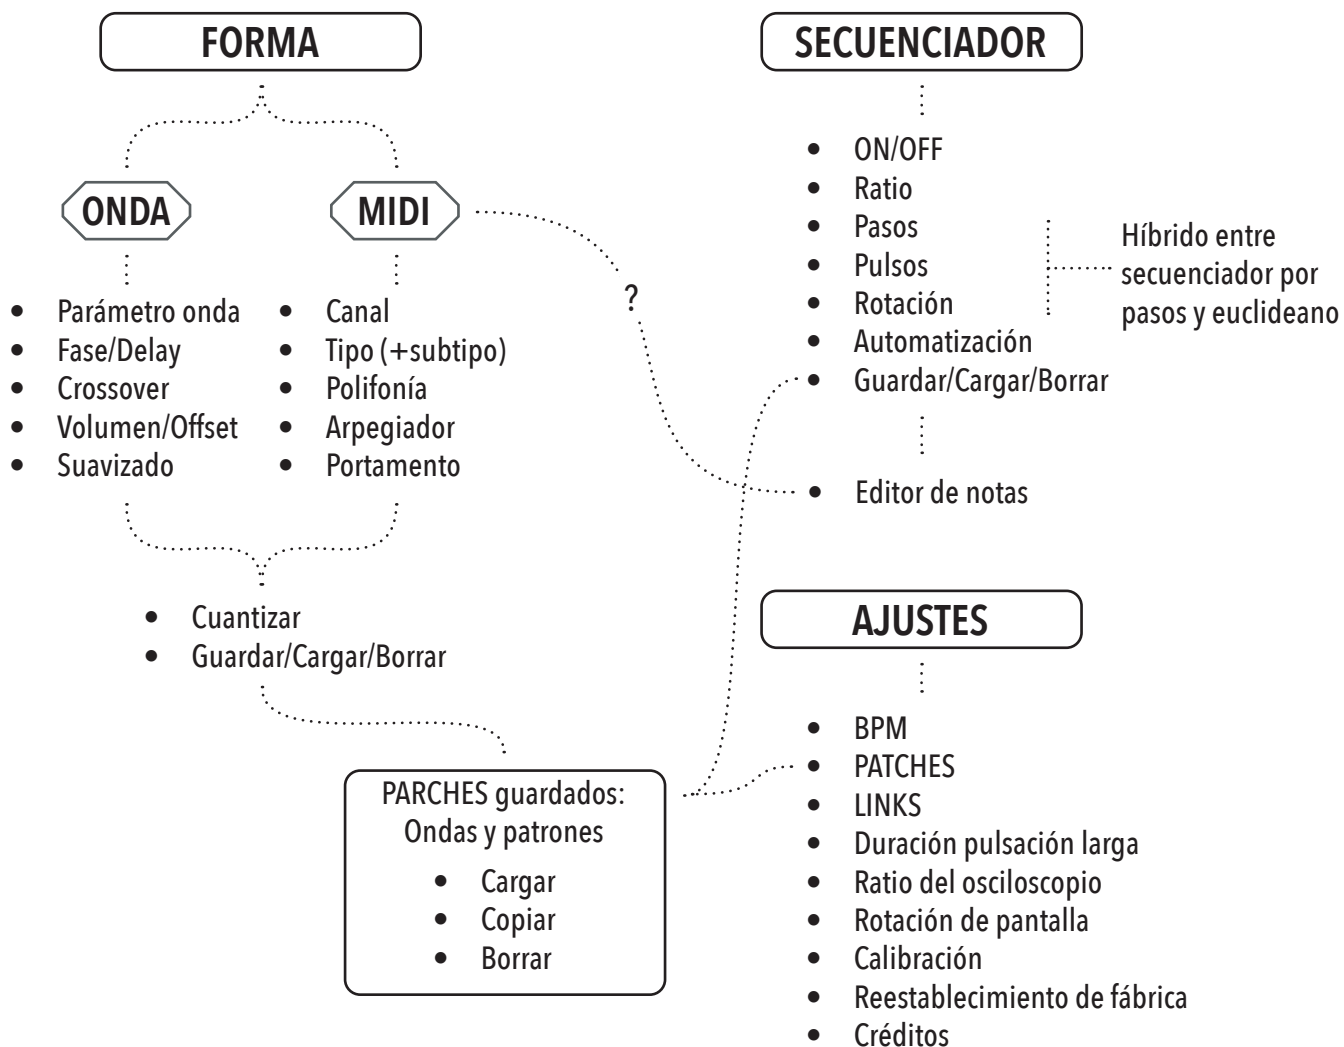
FORMA

ONDA

- Parámetro onda
- Fase/Delay
- Crossover
- Volumen/Offset
- Suavizado

MIDI

- Canal
- Tipo (+subtipo)
- Polifonía
- Arpegiador
- Portamento

?

- Cuantizar
- Guardar/Cargar/Borrar

PARCHES guardados:
Ondas y patrones

- Cargar
- Copiar
- Borrar

SECUENCIADOR

- ON/OFF
- Ratio
- Pasos
- Pulsos
- Rotación
- Automatización
- Guardar/Cargar/Borrar

Híbrido entre secuenciador por pasos y euclideano

- Editor de notas

AJUSTES

- BPM
- PATCHES
- LINKS
- Duración pulsación larga
- Ratio del osciloscopio
- Rotación de pantalla
- Calibración
- Reestablecimiento de fábrica
- Créditos